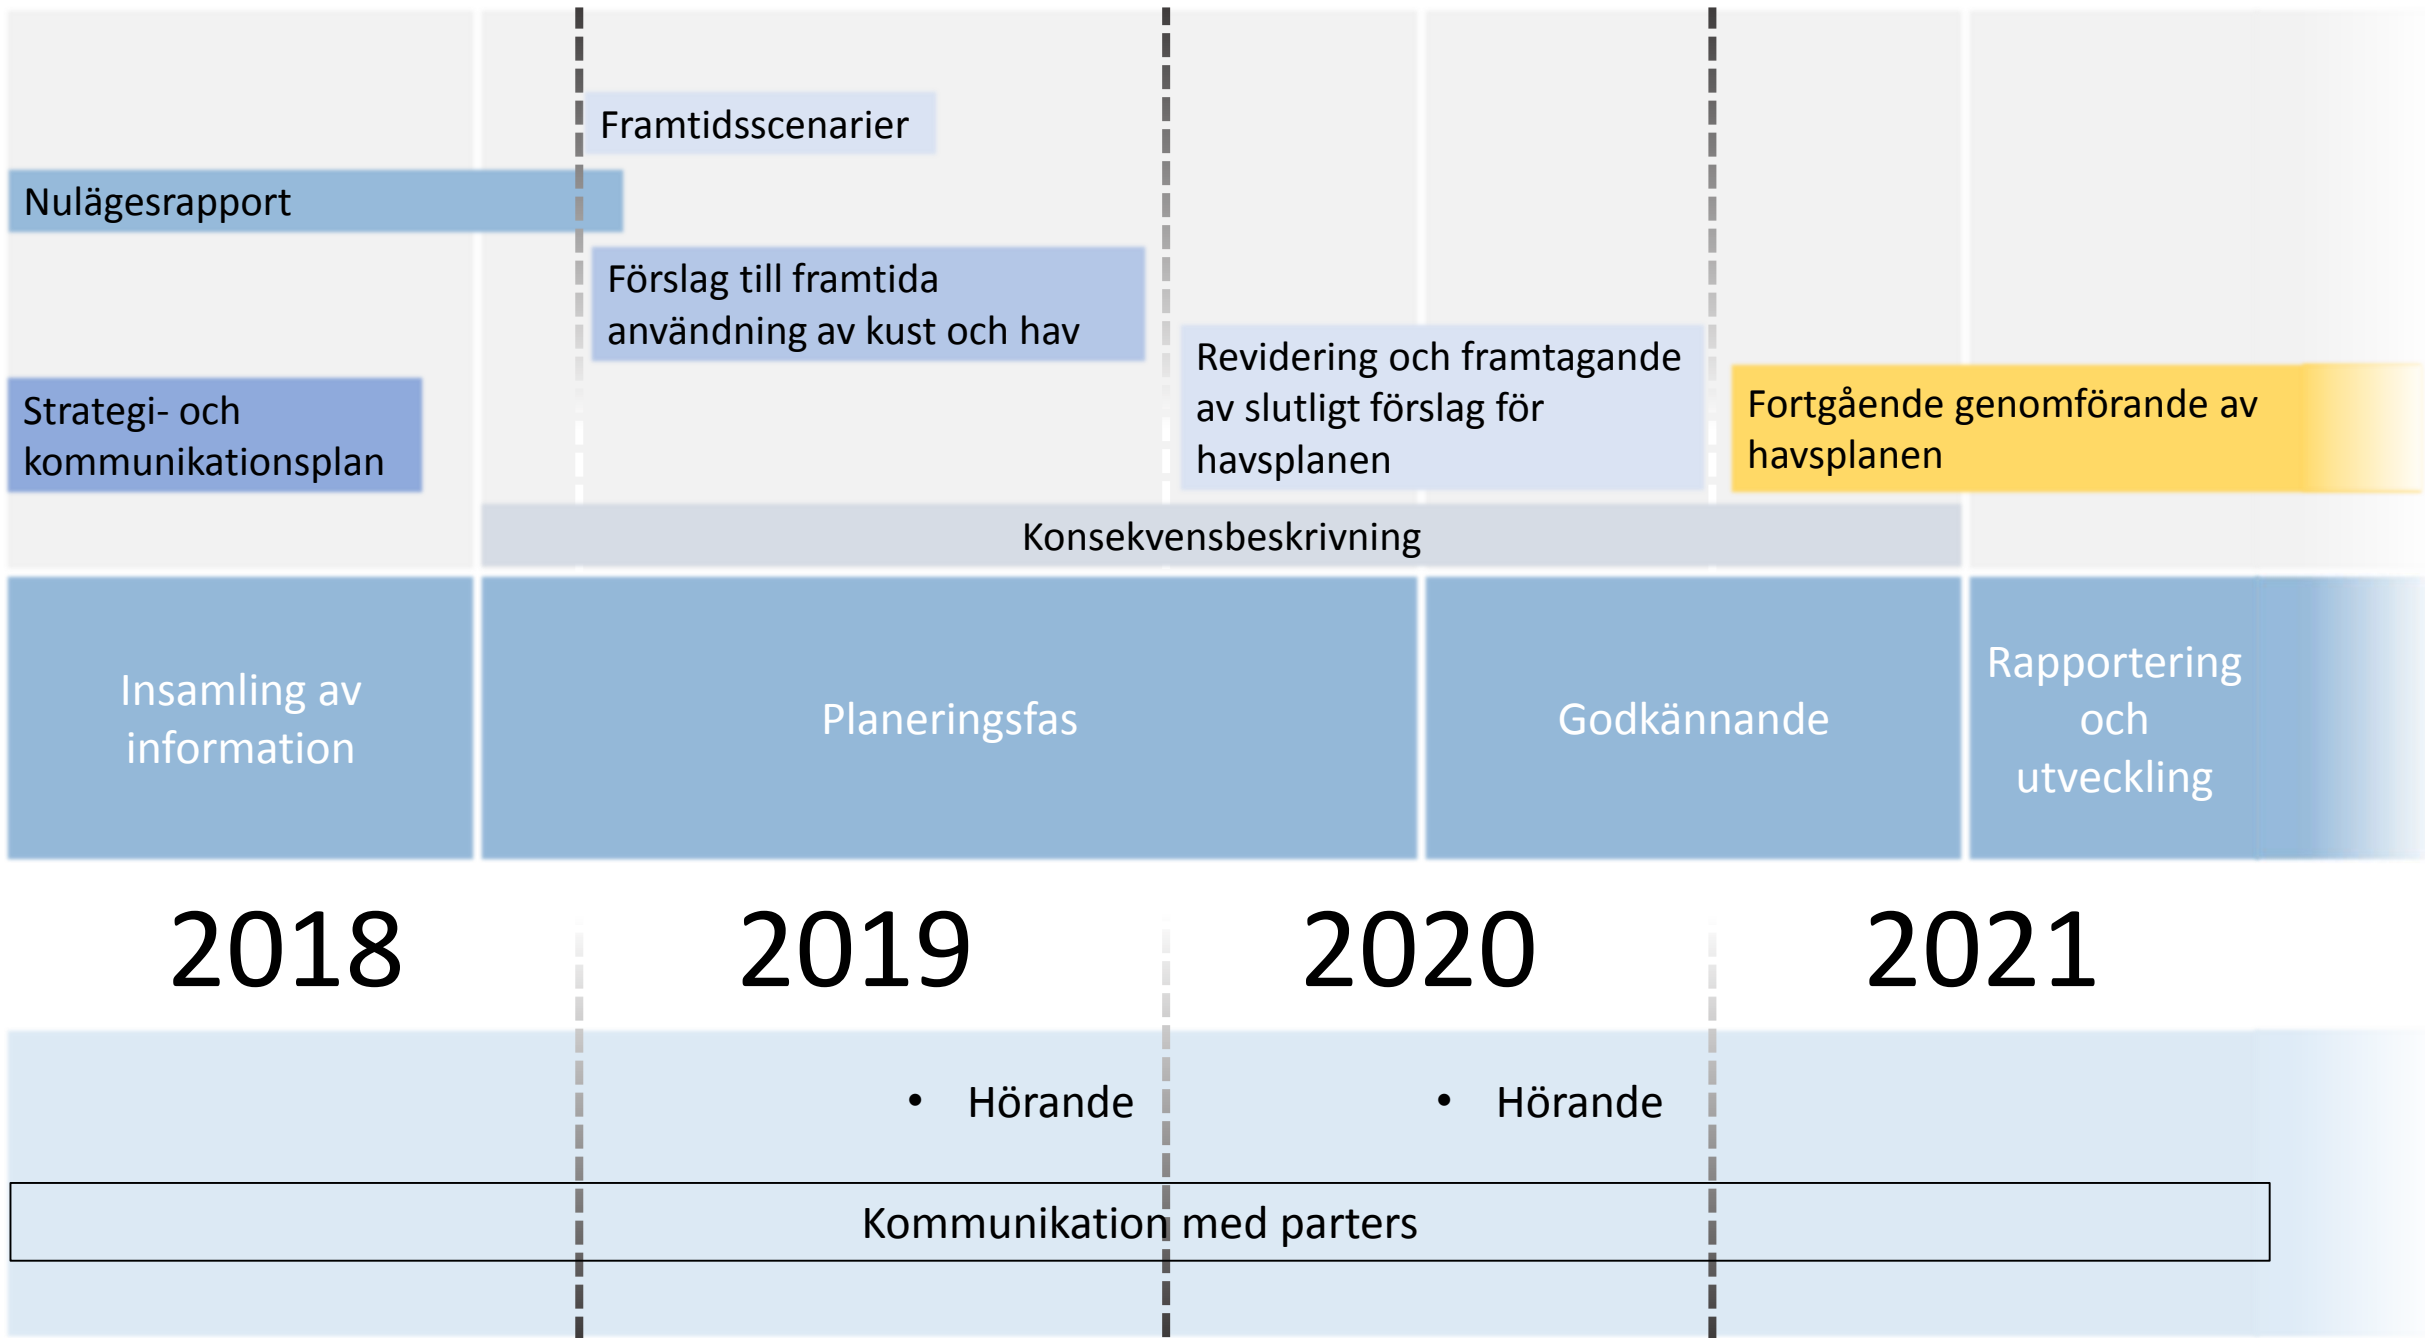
Framtidsscenarier

Nulägesrapport

Förslag till framtida användning av kust och hav

Strategi- och kommunikationsplan

Revidering och framtagande av slutligt förslag för havsplanen

Fortgående genomförande av havsplanen

Konsekvensbeskrivning

Insamling av information

Planeringsfas

Godkännande

Rapportering och utveckling

2018

2019

2020

2021

• Hörande

• Hörande

Kommunikation med parters